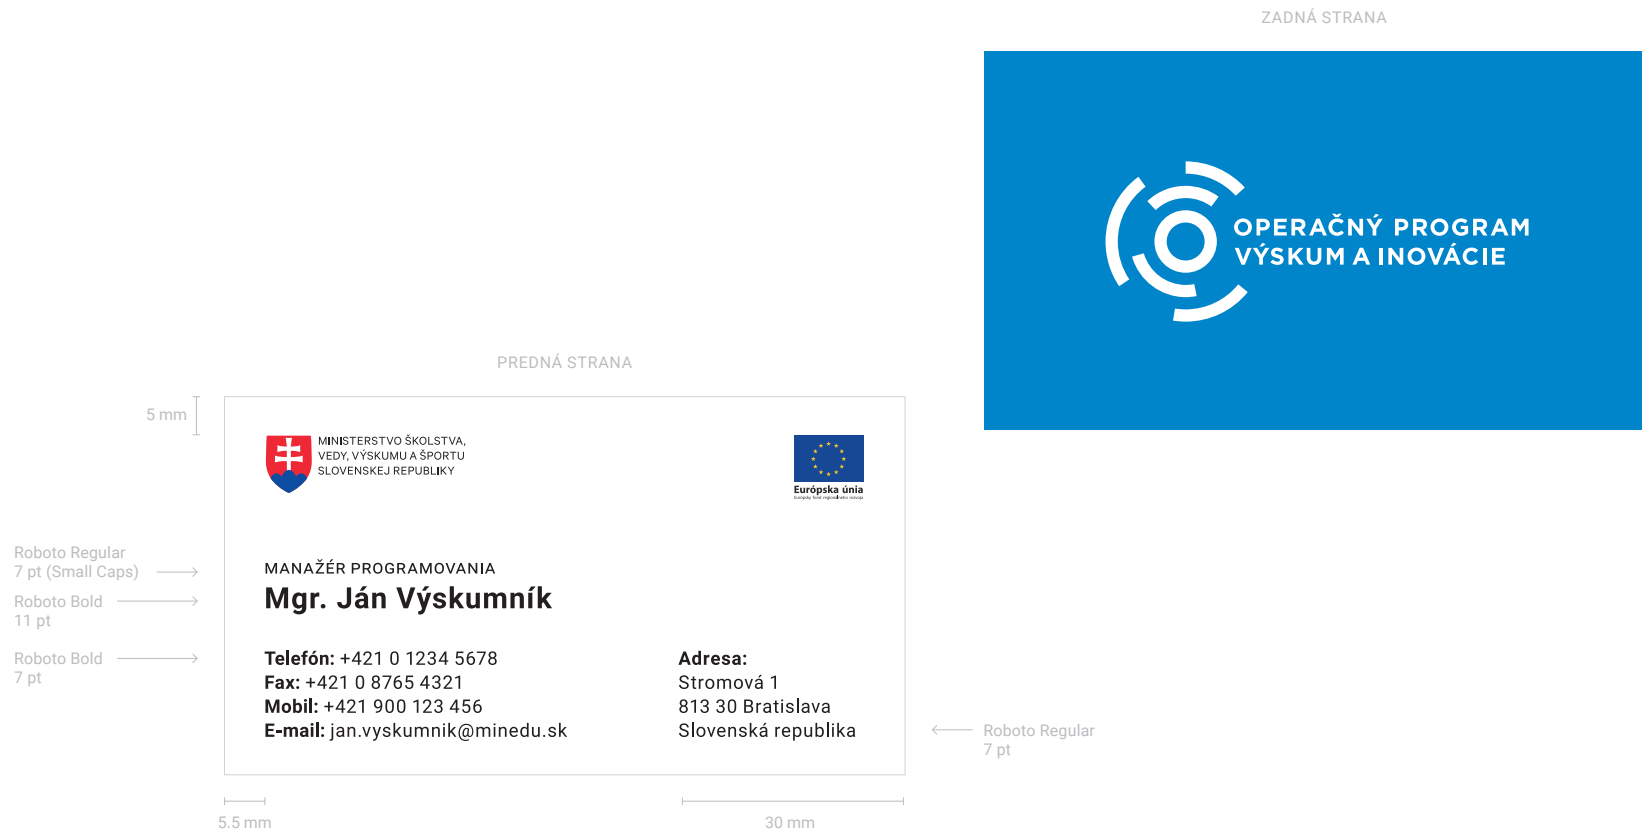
ZADNÁ STRANA

OPERAČNÝ PROGRAM
VÝSKUM A INOVÁCIE

PREDNÁ STRANA

5 mm

MINISTERSTVO ŠKOLSTVA, VEDY, VÝSKUMU A ŠPORTU SLOVENSKEJ REPUBLIKY

Európska únia
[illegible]

Roboto Regular
7 pt (Small Caps)

Roboto Bold
11 pt

Roboto Bold
7 pt

MANAŽÉR PROGRAMOVANIA
Mgr. Ján Výskumník

Telefón: +421 0 1234 5678
Fax: +421 0 8765 4321
Mobil: +421 900 123 456
E-mail: jan.vyskumnik@minedu.sk

Adresa:
Stromová 1
813 30 Bratislava
Slovenská republika

Roboto Regular
7 pt

5.5 mm

30 mm